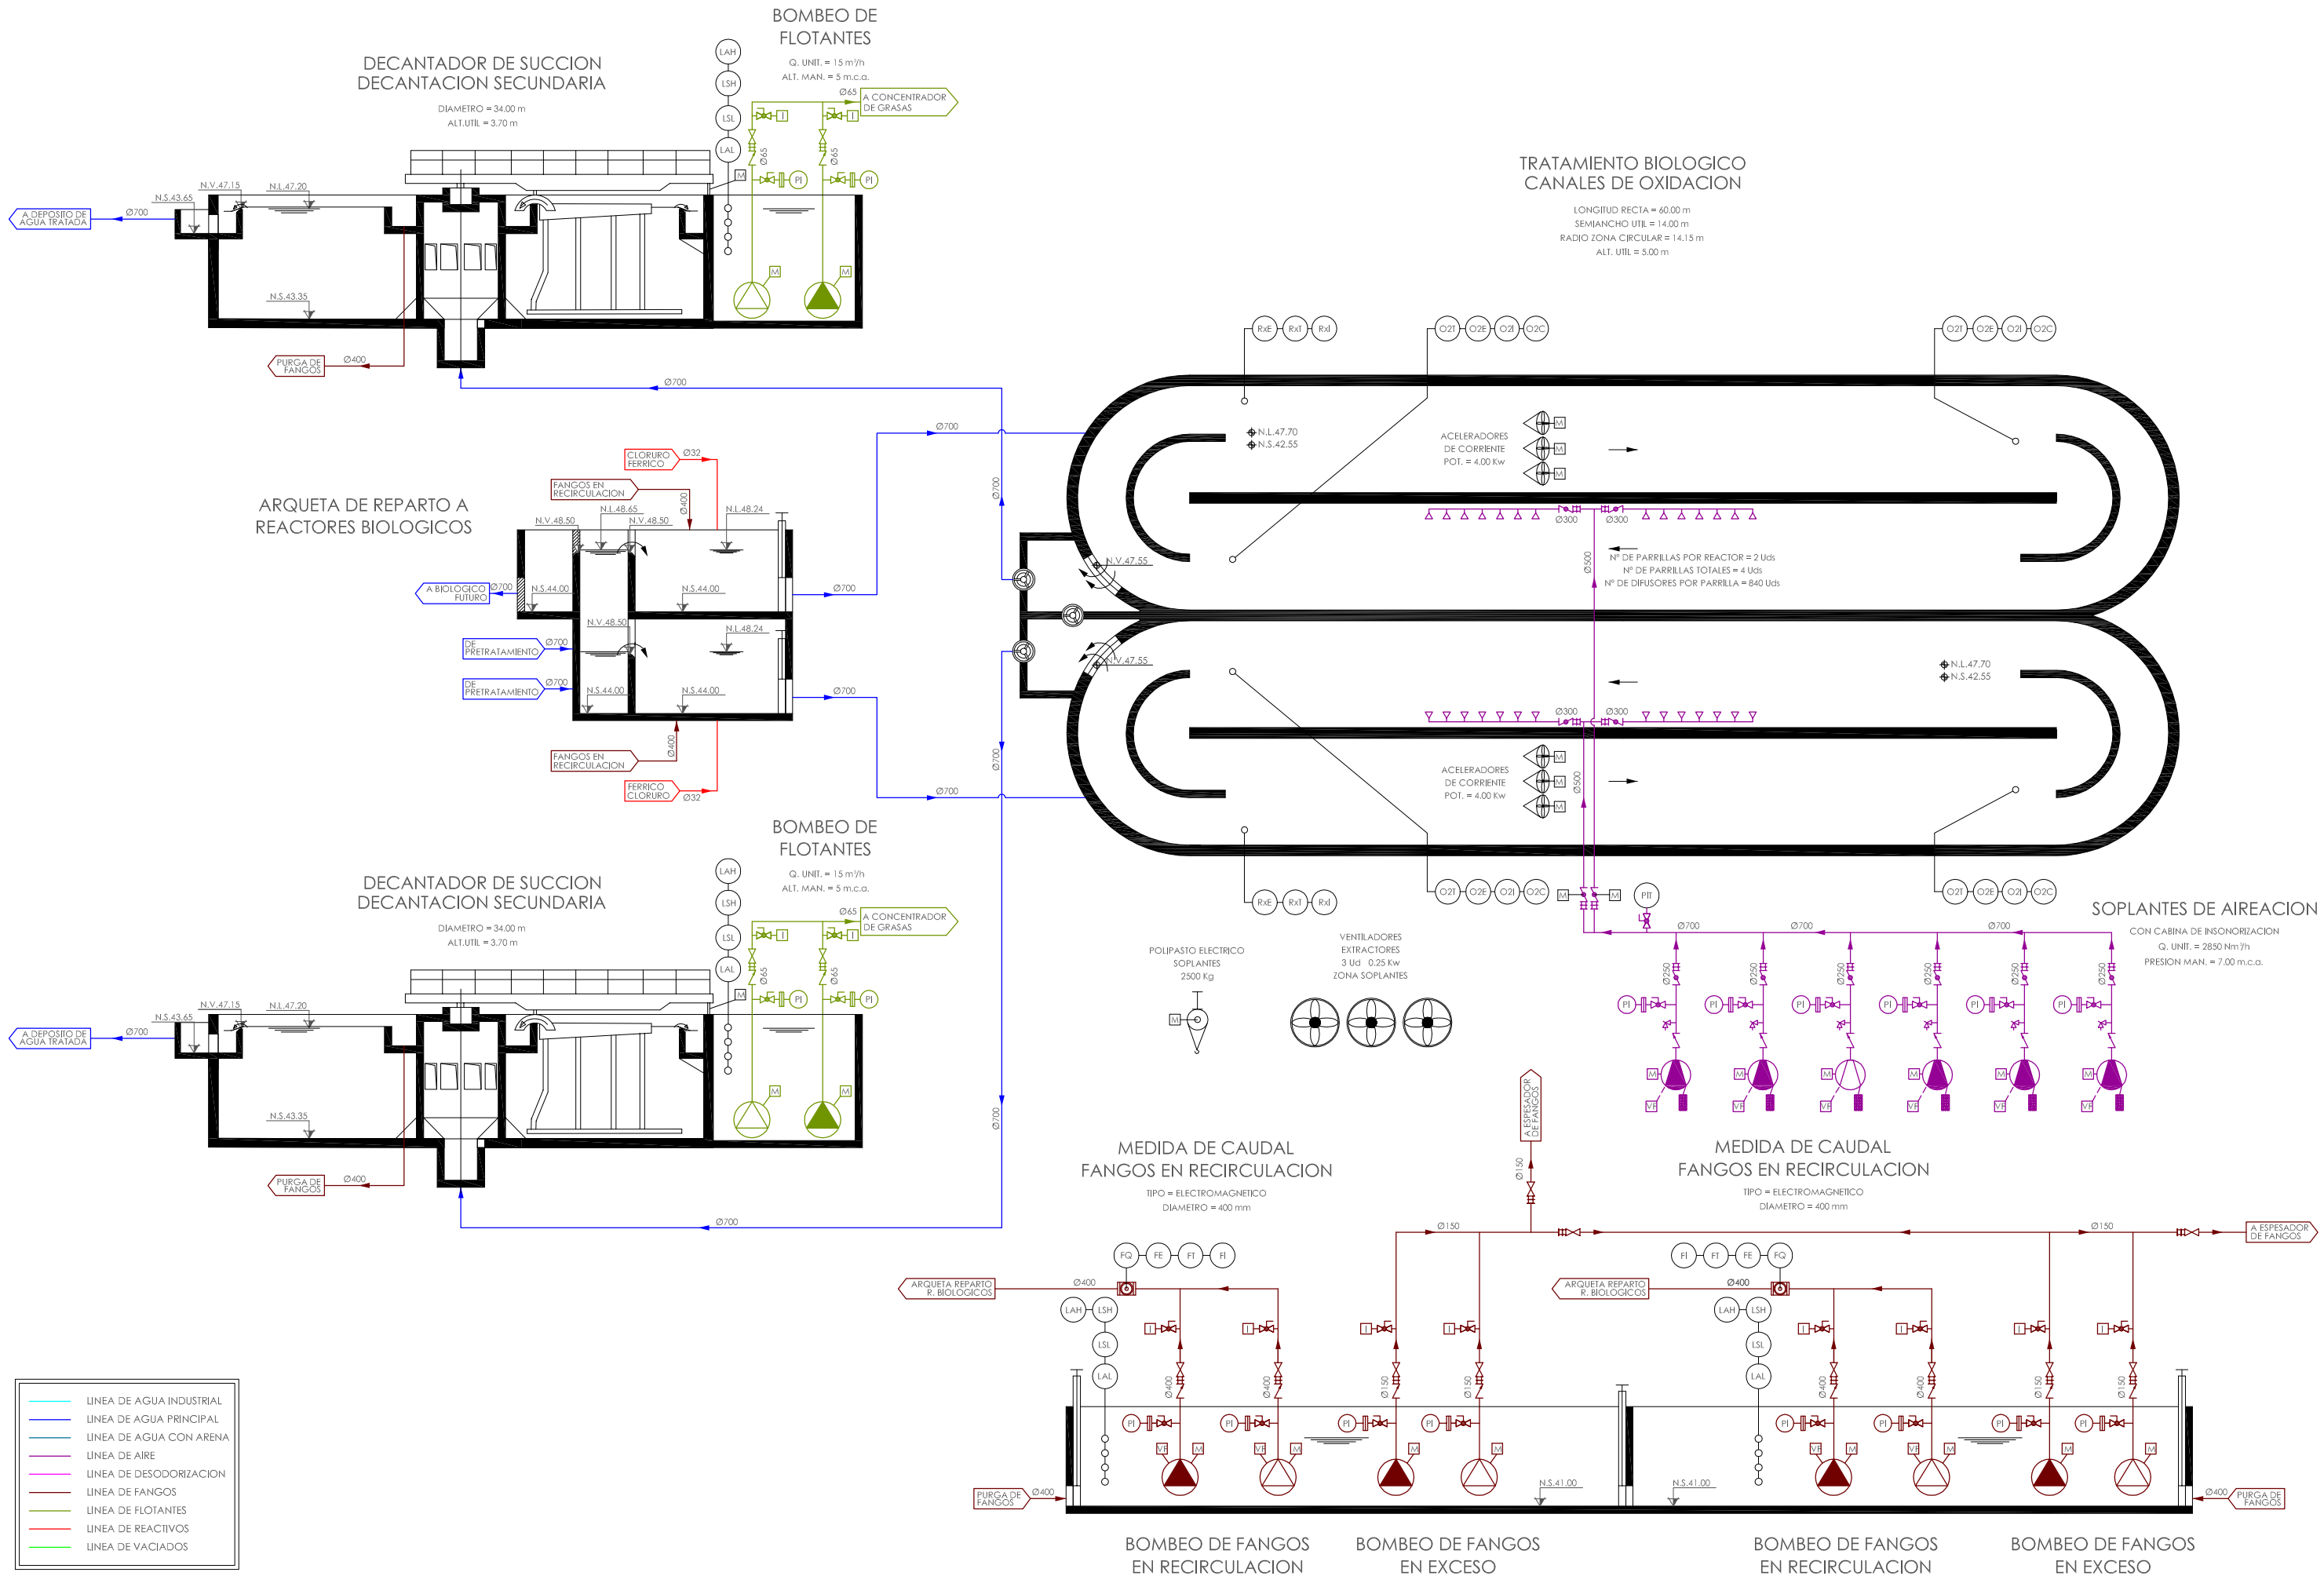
BOMBEO DE FLOTANTES

Q. UNIT. = 15 m³/h
ALT. MAN. = 5 m.c.a.

DECANTADOR DE SUCCION
DECANTACION SECUNDARIA

DIAMETRO = 34.00 m
ALT.UTIL = 3.70 m

LAH
LSH
LSL
LAL

Ø65
A CONCENTRADOR DE GRASAS
Ø65
Ø65
PI
PI
M
M
M

N.V.47.15
N.L.47.20
N.S.43.65
A DEPOSITO DE AGUA TRATADA
Ø700
N.S.43.35
PURGA DE FANGOS
Ø400
Ø700

TRATAMIENTO BIOLOGICO
CANALES DE OXIDACION

LONGITUD RECTA = 60.00 m
SEMIANCHO UTIL = 14.00 m
RADIO ZONA CIRCULAR = 14.15 m
ALT. UTIL = 5.00 m

RxE RxT RxI
O2T O2E O2I O2C
O2T O2E O2I O2C

N.L.47.70
N.S.42.55
ACELERADORES DE CORRIENTE
POT. = 4.00 Kw
M
M
M
Ø300
Ø300
Ø500
Nº DE PARRILLAS POR REACTOR = 2 Uds
Nº DE PARRILLAS TOTALES = 4 Uds
Nº DE DIFUSORES POR PARRILLA = 840 Uds
N.V.47.55
N.V.47.55
N.L.47.70
N.S.42.55
Ø300
Ø300
ACELERADORES DE CORRIENTE
POT. = 4.00 Kw
Ø500

ARQUETA DE REPARTO A
REACTORES BIOLOGICOS

CLORURO FERRICO
Ø32
FANGOS EN RECIRCULACION
Ø400
N.L.48.65
N.V.48.50
N.V.48.50
N.L.48.24
A BIOLOGICO FUTURO
Ø700
N.S.44.00
N.S.44.00
Ø700
Ø700
N.V.48.50
N.L.48.24
DE PRETRATAMIENTO
Ø700
DE PRETRATAMIENTO
Ø700
N.S.44.00
N.S.44.00
Ø700
Ø400
FANGOS EN RECIRCULACION
FERRICO CLORURO
Ø32
Ø700
Ø700
Ø700
Ø700

BOMBEO DE FLOTANTES

Q. UNIT. = 15 m³/h
ALT. MAN. = 5 m.c.a.

DECANTADOR DE SUCCION
DECANTACION SECUNDARIA

DIAMETRO = 34.00 m
ALT.UTIL = 3.70 m

LAH
LSH
LSL
LAL
Ø65
A CONCENTRADOR DE GRASAS
Ø65
Ø65
PI
PI
N.V.47.15
N.L.47.20
N.S.43.65
A DEPOSITO DE AGUA TRATADA
Ø700
N.S.43.35
PURGA DE FANGOS
Ø400
Ø700

RxE RxT RxI
O2T O2E O2I O2C
O2T O2E O2I O2C
PIT

POLIPASTO ELECTRICO
SOPLANTES
2500 Kg

VENTILADORES
EXTRACTORES
3 Ud 0.25 Kw
ZONA SOPLANTES

SOPLANTES DE AIREACION
CON CABINA DE INSONORIZACION
Q. UNIT. = 2850 Nm³/h
PRESION MAN. = 7.00 m.c.a.

Ø700
Ø700
Ø700
Ø250
PI
M
VF

A ESPESADOR DE FANGOS
Ø150

MEDIDA DE CAUDAL
FANGOS EN RECIRCULACION
TIPO = ELECTROMAGNETICO
DIAMETRO = 400 mm

MEDIDA DE CAUDAL
FANGOS EN RECIRCULACION
TIPO = ELECTROMAGNETICO
DIAMETRO = 400 mm

Ø150
Ø150
A ESPESADOR DE FANGOS
FQ FE FT FI
FI FT FE FQ
ARQUETA REPARTO R. BIOLOGICOS
Ø400
ARQUETA REPARTO R. BIOLOGICOS
Ø400
LAH LSH LSL LAL
LAH LSH LSL LAL
Ø400
Ø400
Ø150
Ø150
Ø400
Ø400
Ø150
Ø150
PI
VF
M
N.S.41.00
N.S.41.00
PURGA DE FANGOS
Ø400
Ø400
PURGA DE FANGOS

BOMBEO DE FANGOS
EN RECIRCULACION

BOMBEO DE FANGOS
EN EXCESO

BOMBEO DE FANGOS
EN RECIRCULACION

BOMBEO DE FANGOS
EN EXCESO

LINEA DE AGUA INDUSTRIAL
LINEA DE AGUA PRINCIPAL
LINEA DE AGUA CON ARENA
LINEA DE AIRE
LINEA DE DESODORIZACION
LINEA DE FANGOS
LINEA DE FLOTANTES
LINEA DE REACTIVOS
LINEA DE VACIADOS